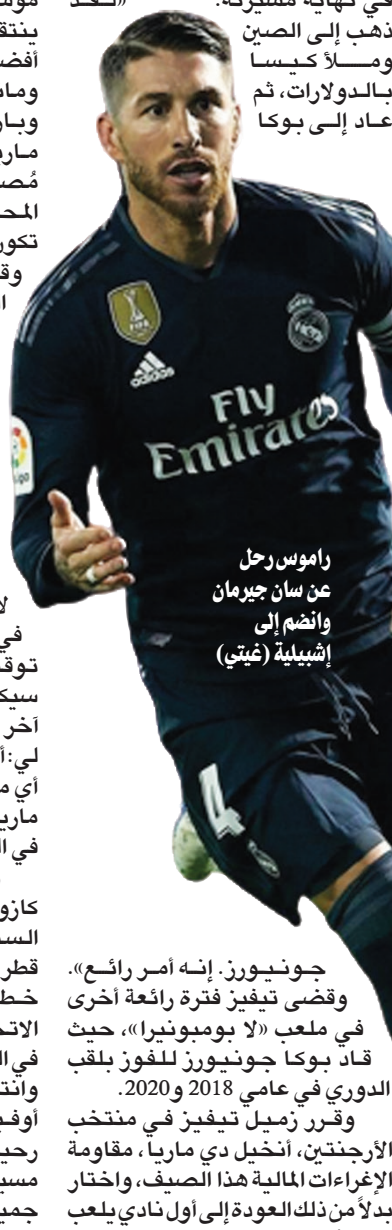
ذهب إلى الصين وملأ كيسا بالدولارات، ثم عاد إلى بوكا

Fly Emirates

راموس رحل عن سان جيرمان وانضم إلى إشبيلية (غيتي)

جونيورز. إنه أمر رائع». وقضى تيفيز فترة رائعة أخرى في ملعب «لا بومبونيرا»، حيث قاد بوكا جونيورز للفوز بلقب الدوري في عامي 2018 و2020.

وقرر زميل تيفيز في منتخب الأرجنتين، أنخيل دي ماريا، مقاومة الإغراءات المالية هذا الصيف، واختار بدلاً من ذلك العودة إلى أول نادي يلعب